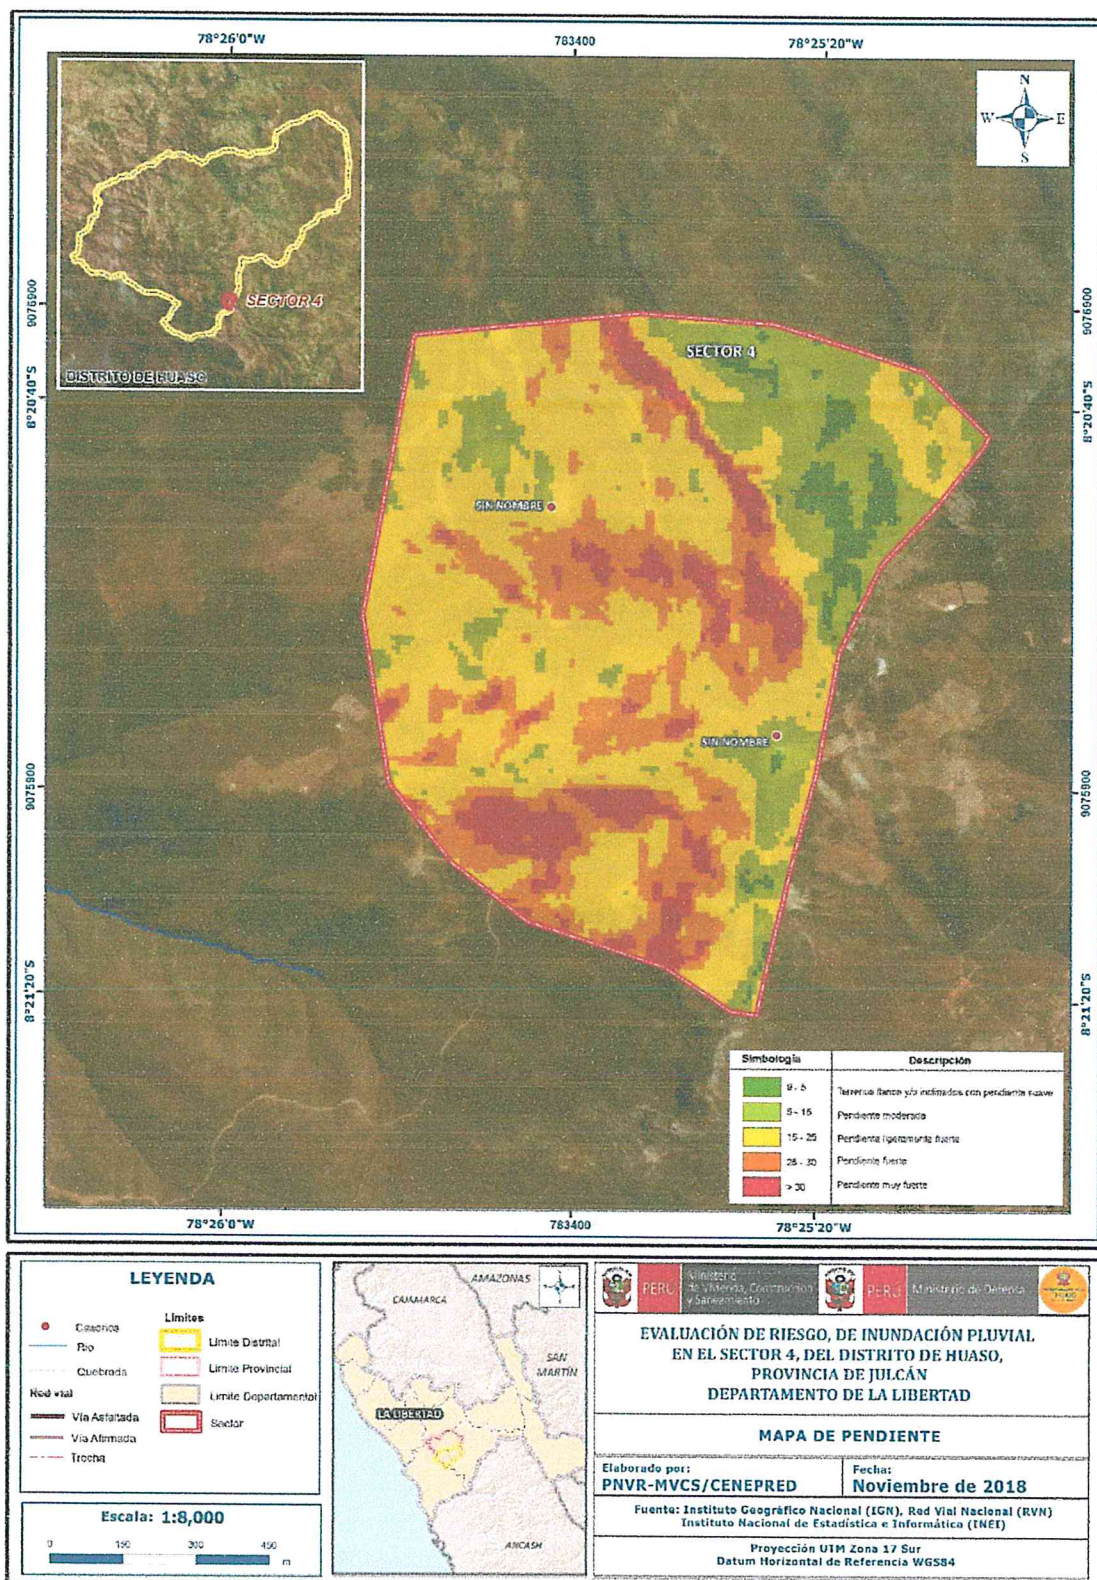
78°26'0"W
783400
78°25'20"W

N
W
E
S

SECTOR 4
DISTRITO DE HUASO

9076900
8°20'40"S
9076900
8°20'40"S

SECTOR 4

SIN NOMBRE
SIN NOMBRE

9075900
9075900
8°21'20"S
8°21'20"S

| Simbología | Descripción |
|---|---|
| 0 - 5 | Terrenos llanos y/o inclinados con pendiente suave |
| 5 - 15 | Pendiente moderada |
| 15 - 25 | Pendiente ligeramente fuerte |
| 25 - 30 | Pendiente fuerte |
| > 30 | Pendiente muy fuerte |

78°26'0"W
783400
78°25'20"W

LEYENDA
Caserios
Rio
Quebrada
Red vial
Via Asfaltada
Via Afirmada
Trocha
Limites
Limite Distrital
Limite Provincial
Limite Departamental
Sector

Escala: 1:8,000
0 150 300 450 m

AMAZONAS
CAJAMARCA
SAN MARTIN
LA LIBERTAD
ANCASH

PERÚ Ministerio de Vivienda, Construcción y Saneamiento
PERÚ Ministerio de Defensa

EVALUACIÓN DE RIESGO, DE INUNDACIÓN PLUVIAL EN EL SECTOR 4, DEL DISTRITO DE HUASO, PROVINCIA DE JULCÁN DEPARTAMENTO DE LA LIBERTAD

MAPA DE PENDIENTE

Elaborado por:
PNVR-MVCS/CENEPRED
Fecha:
Noviembre de 2018

Fuente: Instituto Geográfico Nacional (IGN), Red Vial Nacional (RVN)
Instituto Nacional de Estadística e Informática (INEI)

Proyección UTM Zona 17 Sur
Datum Horizontal de Referencia WGS84